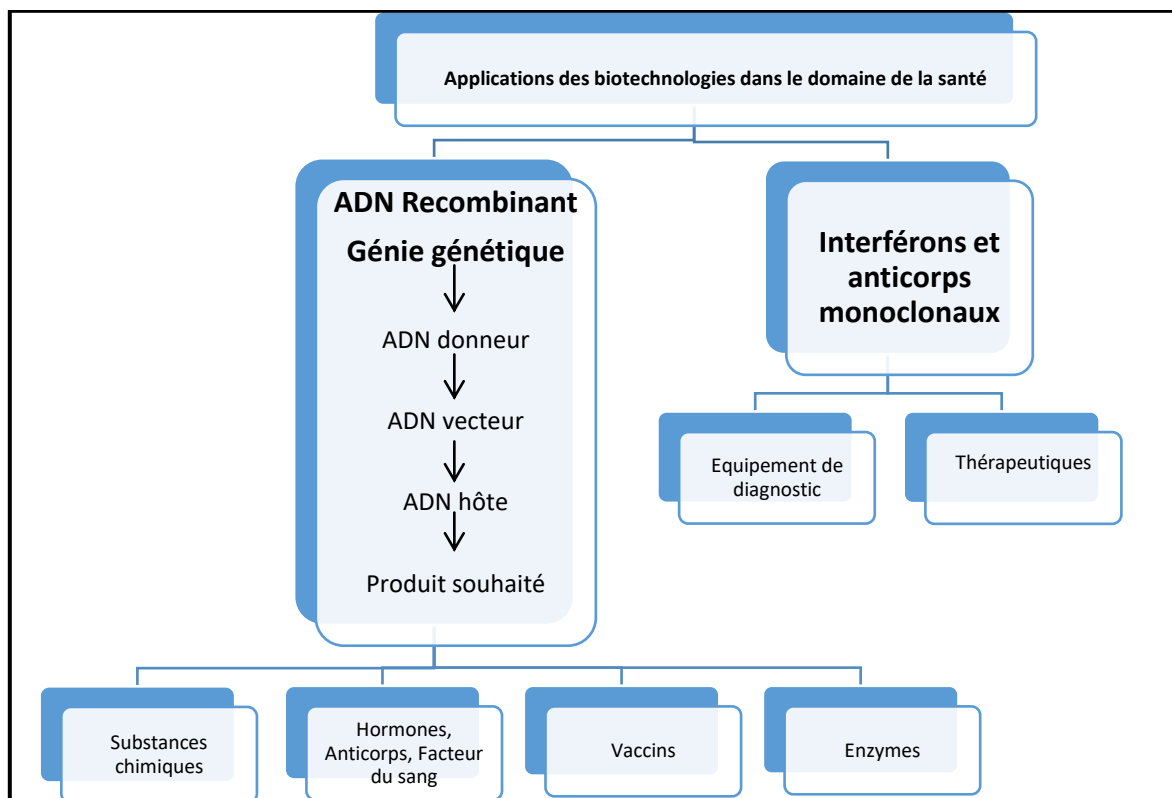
Applications des biotechnologies dans le domaine de la santé

ADN Recombinant

Génie génétique

ADN donneur

ADN vecteur

ADN hôte

Produit souhaité

Interférons et anticorps monoclonaux

Equipement de diagnostic

Thérapeutiques

Substances chimiques

Hormones, Anticorps, Facteur du sang

Vaccins

Enzymes